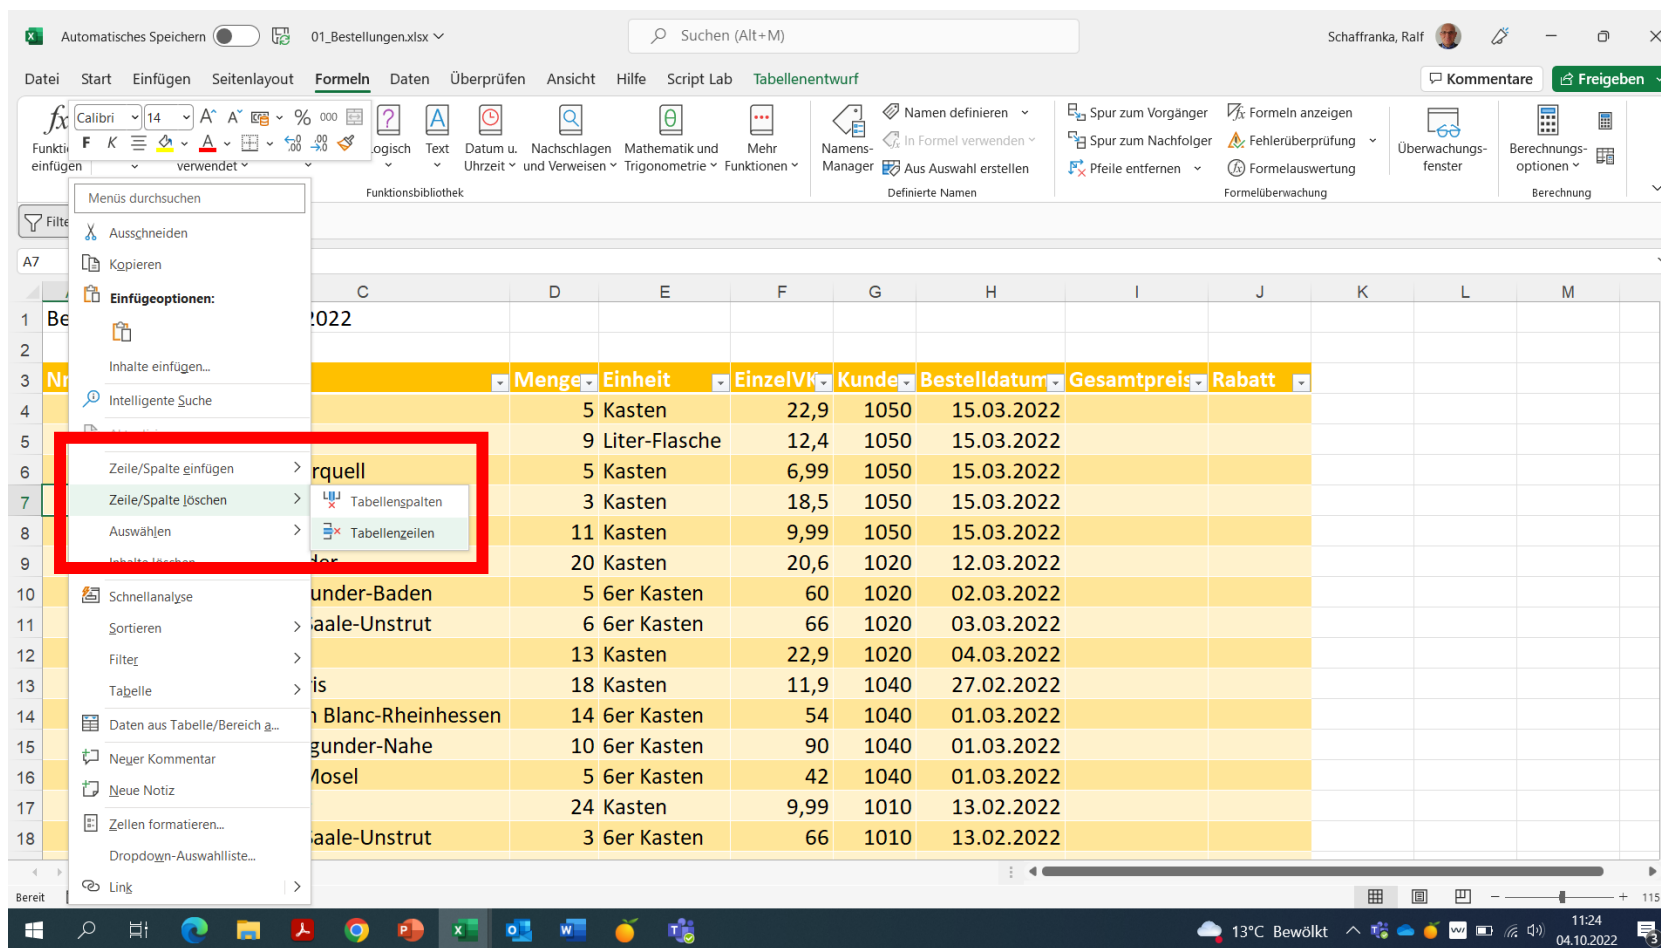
Automatisches Speichern 01_Bestellungen.xlsx Suchen (Alt+M) Schaffranka, Ralf

Datei Start Einfügen Seitenlayout Formeln Daten Überprüfen Ansicht Hilfe Script Lab Tabellenentwurf Kommentare Freigeben

Funktion einfügen Calibri 14 F K Logisch Text Datum u. Uhrzeit Nachschlagen und Verweisen Mathematik und Trigonometrie Mehr Funktionen verwendet Funktionsbibliothek Namens-Manager Namen definieren In Formel verwenden Aus Auswahl erstellen Definierte Namen Spur zum Vorgänger Spur zum Nachfolger Pfeile entfernen Formeln anzeigen Fehlerüberprüfung Formelauswertung Formelüberwachung Überwachungsfenster Berechnungsoptionen Berechnung

Filter
A7

Menüs durchsuchen
Ausschneiden
Kopieren
Einfügeoptionen:
Inhalte einfügen...
Intelligente Suche
Zeile/Spalte einfügen
Zeile/Spalte löschen
Tabellenspalten
Tabellenzeilen
Auswählen
Schnellanalyse
Sortieren
Filter
Tabelle
Daten aus Tabelle/Bereich a...
Neuer Kommentar
Neue Notiz
Zellen formatieren...
Dropdown-Auswahlliste...
Link

| | A | C | D | E | F | G | H | I | J | K | L | M |
|---|---|---|---|---|---|---|---|---|---|---|---|---|
| 1 | Be | 2022 | | | | | | | | | | |
| 2 | | | | | | | | | | | | |
| 3 | Nr | | Menge | Einheit | EinzelVK | Kunde | Bestelldatum | Gesamtpreis | Rabatt | | | |
| 4 | | | 5 | Kasten | 22,9 | 1050 | 15.03.2022 | | | | | |
| 5 | | | 9 | Liter-Flasche | 12,4 | 1050 | 15.03.2022 | | | | | |
| 6 | | rquell | 5 | Kasten | 6,99 | 1050 | 15.03.2022 | | | | | |
| 7 | | | 3 | Kasten | 18,5 | 1050 | 15.03.2022 | | | | | |
| 8 | | | 11 | Kasten | 9,99 | 1050 | 15.03.2022 | | | | | |
| 9 | | der | 20 | Kasten | 20,6 | 1020 | 12.03.2022 | | | | | |
| 10 | | under-Baden | 5 | 6er Kasten | 60 | 1020 | 02.03.2022 | | | | | |
| 11 | | aale-Unstrut | 6 | 6er Kasten | 66 | 1020 | 03.03.2022 | | | | | |
| 12 | | | 13 | Kasten | 22,9 | 1020 | 04.03.2022 | | | | | |
| 13 | | is | 18 | Kasten | 11,9 | 1040 | 27.02.2022 | | | | | |
| 14 | | Blanc-Rheinhessen | 14 | 6er Kasten | 54 | 1040 | 01.03.2022 | | | | | |
| 15 | | gunder-Nahe | 10 | 6er Kasten | 90 | 1040 | 01.03.2022 | | | | | |
| 16 | | Mosel | 5 | 6er Kasten | 42 | 1040 | 01.03.2022 | | | | | |
| 17 | | | 24 | Kasten | 9,99 | 1010 | 13.02.2022 | | | | | |
| 18 | | aale-Unstrut | 3 | 6er Kasten | 66 | 1010 | 13.02.2022 | | | | | |

Bereit 115

13°C Bewölkt 11:24 04.10.2022